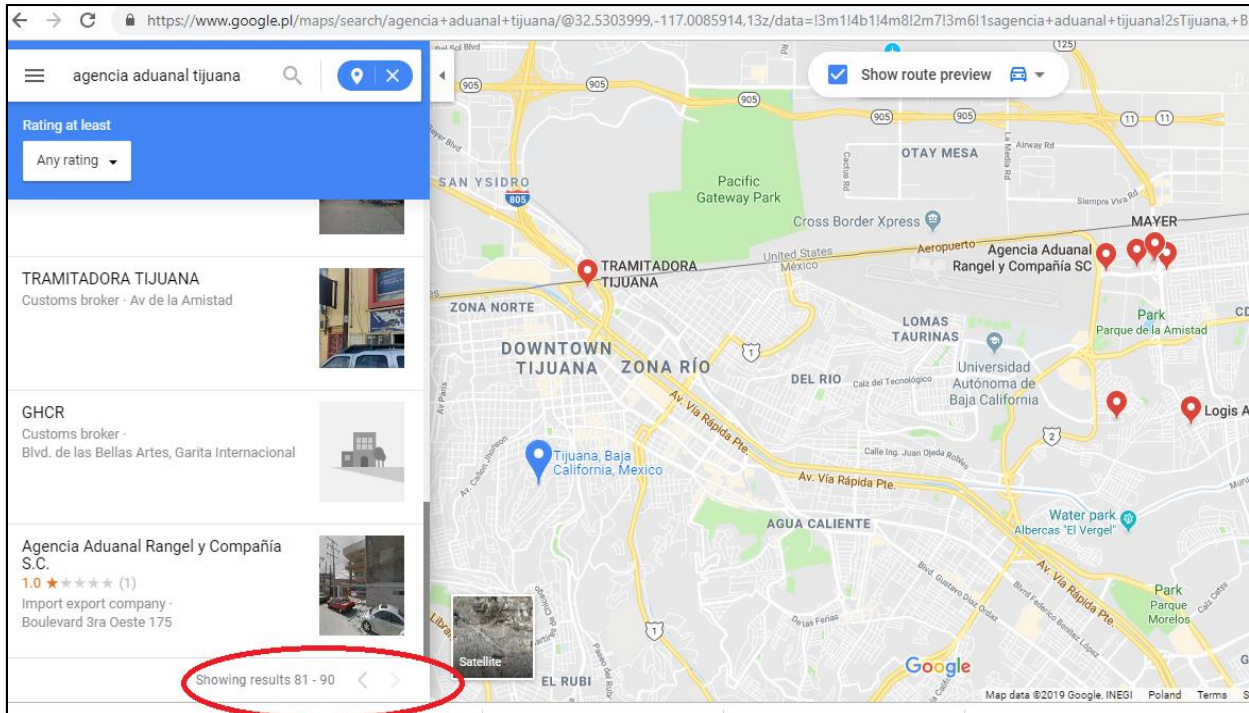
https://www.google.pl/maps/search/agencia+aduanal+tijuana/@32.5303999,-117.0085914,13z/data=!3m1!4b1!4m8!2m7!3m6!1sagencia+aduanal+tijuana!2sTijuana,+B

agencia aduanal tijuana

Rating at least

Any rating

TRAMITADORA TIJUANA
Customs broker · Av de la Amistad

GHCR
Customs broker ·
Blvd. de las Bellas Artes, Garita Internacional

Agencia Aduanal Rangel y Compañía S.C.
1.0 ★★★★★ (1)
Import export company ·
Boulevard 3ra Oeste 175

Showing results 81 - 90

Show route preview

905
905
905
905
905
125
11
11
805
1
2
1

SAN YSIDRO
Pacific Gateway Park
OTAY MESA
Airway Rd
Siempre Viva Rd
Cross Border Xpress
MAYER
United States
México
Aeropuerto
Agencia Aduanal Rangel y Compañía SC
TRAMITADORA TIJUANA
ZONA NORTE
DOWNTOWN TIJUANA
ZONA RÍO
LOMAS TAURINAS
Park
Parque de la Amistad
DEL RIO
Calz del Tecnológico
Universidad Autónoma de Baja California
Logis A
Tijuana, Baja California, Mexico
Av. Via Rápida Pte.
Calle Ing. Juan Ojeda Robles
Av. Via Rápida Pte.
AGUA CALIENTE
Water park
Albercas "El Vergel"
Blvd. Gustavo Diaz Ordaz
Blvrd Federico Benítez López
De las Ferias
Av. Via Rápida Pte.
Park
Parque Morelos
Satellite
EL RUBI
Libra
Google
Map data ©2019 Google, INEGI   Poland   Terms